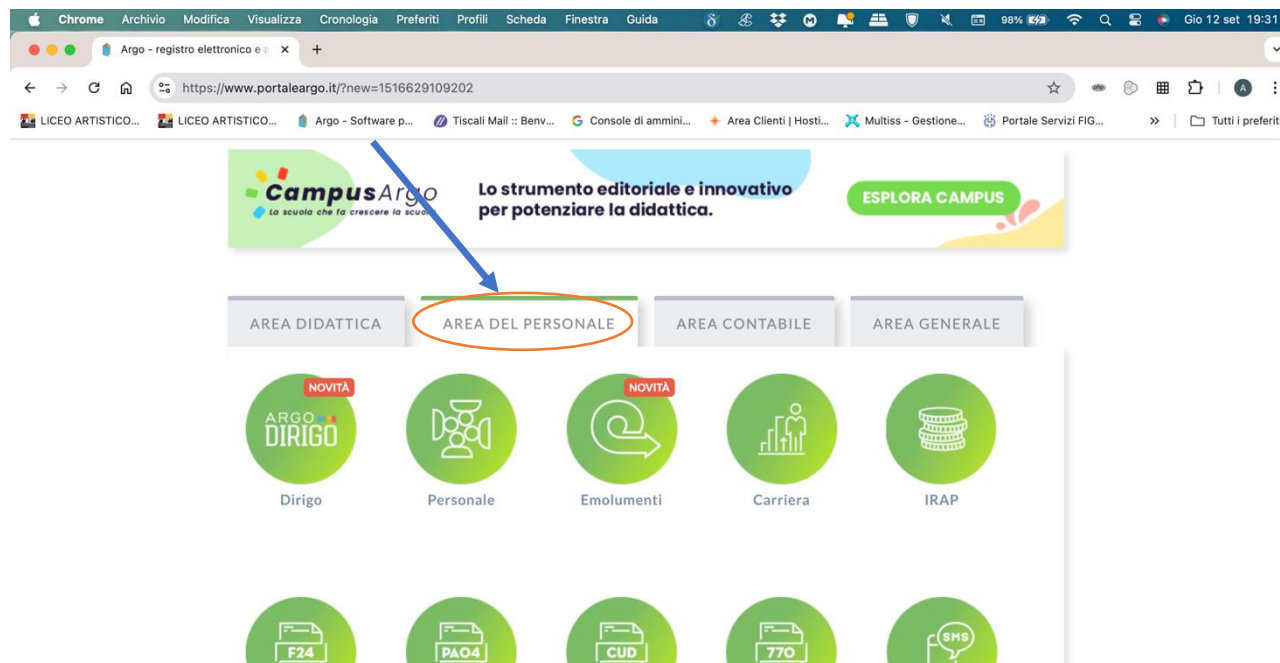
Chrome Archivio Modifica Visualizza Cronologia Preferiti Profili Scheda Finestra Guida 98% Gio 12 set 19:31

Argo - registro elettronico e a

https://www.portaleargo.it/?new=1516629109202

LICEO ARTISTICO... LICEO ARTISTICO... Argo - Software p... Tiscali Mail :: Benv... Console di ammini... Area Clienti | Hosti... Multiss - Gestione... Portale Servizi FIG... Tutti i preferiti

CampusArgo
La scuola che fa crescere la scuola
Lo strumento editoriale e innovativo per potenziare la didattica.
ESPLORA CAMPUS

AREA DIDATTICA AREA DEL PERSONALE AREA CONTABILE AREA GENERALE

NOVITÀ
ARGO DIRIGO
Dirigo

Personale

NOVITÀ
Emolumenti

Carriera

IRAP

F24

PAO4

CUD

770

SMS